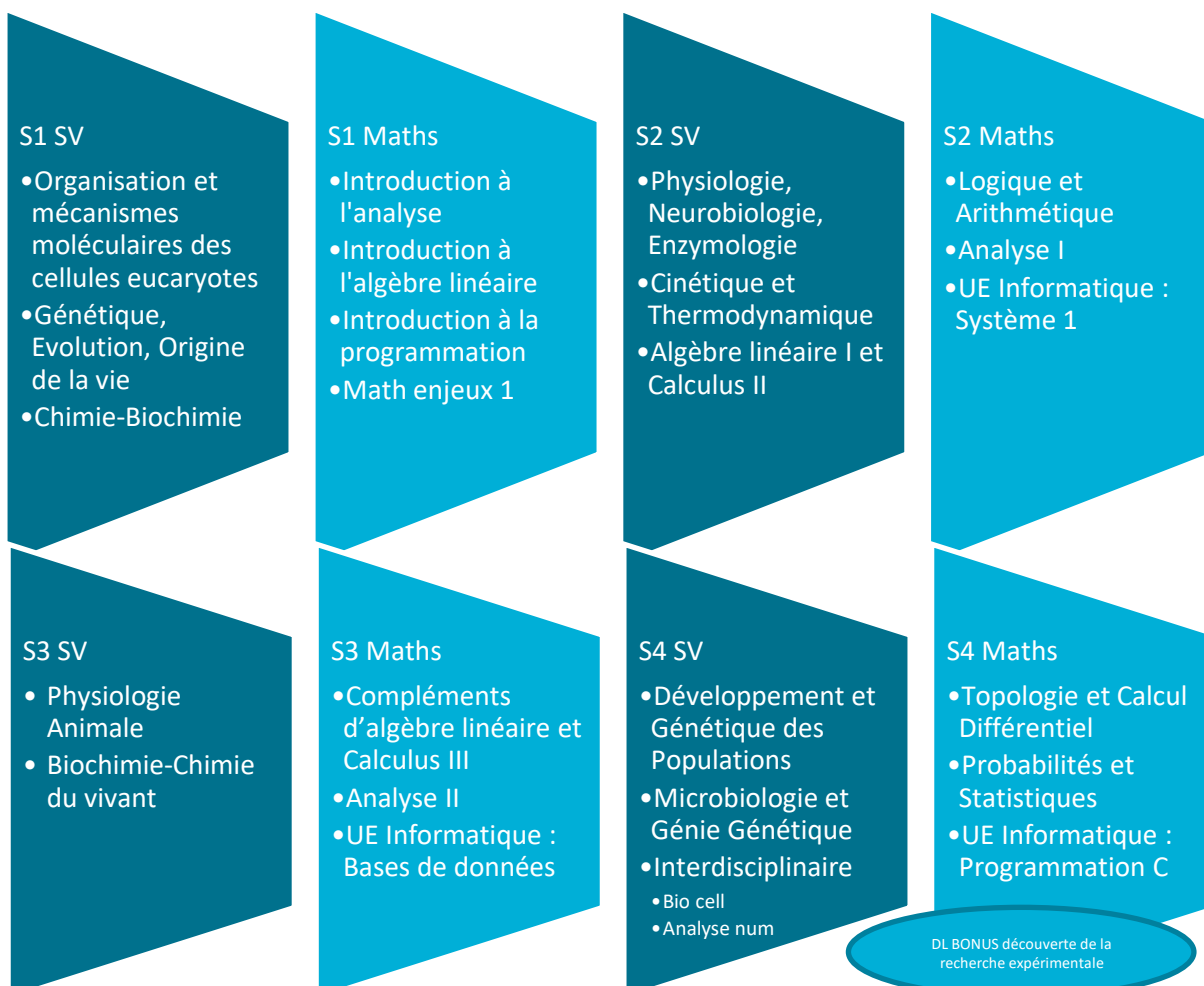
S1 SV

•Organisation et mécanismes moléculaires des cellules eucaryotes
•Génétique, Evolution, Origine de la vie
•Chimie-Biochimie

S1 Maths

•Introduction à l'analyse
•Introduction à l'algèbre linéaire
•Introduction à la programmation
•Math enjeux 1

S2 SV

•Physiologie, Neurobiologie, Enzymologie
•Cinétique et Thermodynamique
•Algèbre linéaire I et Calculus II

S2 Maths

•Logique et Arithmétique
•Analyse I
•UE Informatique : Système 1

S3 SV

• Physiologie Animale
• Biochimie-Chimie du vivant

S3 Maths

•Compléments d'algèbre linéaire et Calculus III
•Analyse II
•UE Informatique : Bases de données

S4 SV

•Développement et Génétique des Populations
•Microbiologie et Génie Génétique
•Interdisciplinaire
•Bio cell
•Analyse num

S4 Maths

•Topologie et Calcul Différentiel
•Probabilités et Statistiques
•UE Informatique : Programmation C

DL BONUS découverte de la recherche expérimentale